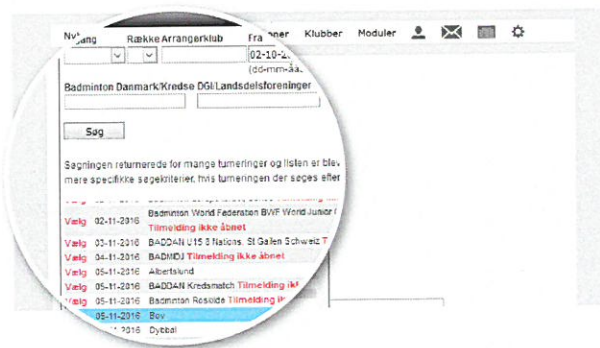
Nv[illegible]gang Række Arrangørklub Fra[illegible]ner Klubber Moduler

02-10-2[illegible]
(dd-mm-åå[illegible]

Badminton Danmark/Kredse DGI/Landsdelsforeninger

Søg

Søgningen returnerede for mange turneringer og listen er blev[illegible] mere specifikke søgekriterier, hvis turneringen der søges efter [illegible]

Vælg 02-11-2016 Badminton World Federation BWF World Junior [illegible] Tilmelding ikke åbnet
Vælg 03-11-2016 BADDAN U15 8 Nations, St Gallen Schweiz T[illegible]
Vælg 04-11-2016 BADMDJ Tilmelding ikke åbnet
Vælg 05-11-2016 Albertslund
Vælg 05-11-2016 BADDAN Kredsmatch Tilmelding ik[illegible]
Vælg 05-11-2016 Badminton Roskilde Tilmelding ikk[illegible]
05-11-2016 Bov
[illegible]-2016 Dybbøl